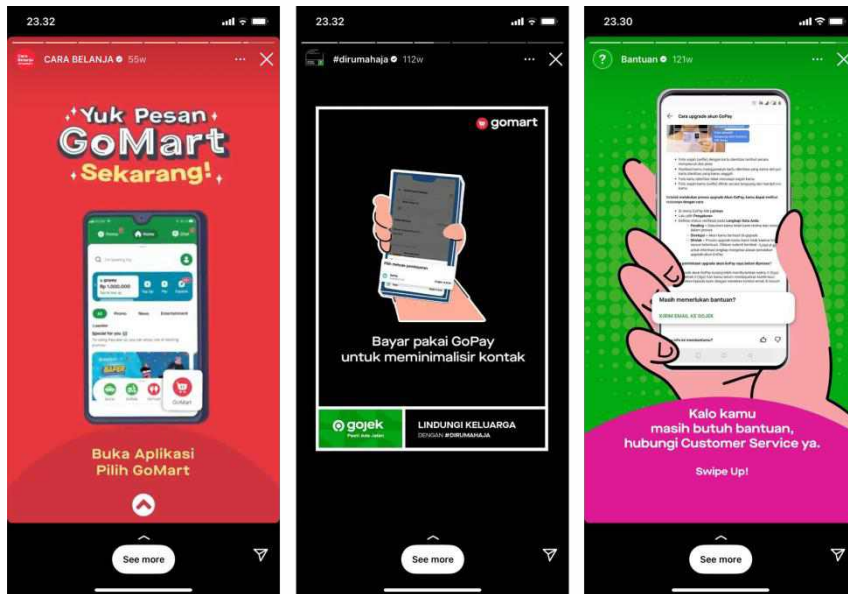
23.32

CARA BELANJA 55w

Yuk Pesan GoMart Sekarang!

Rp 1.000.000

GoMart

Buka Aplikasi Pilih GoMart

See more

23.32

#dirumahaja 112w

gomart

Bayar pakai GoPay untuk meminimalisir kontak

gojek

LINDUNGI KELUARGA
DENGAN #DIRUMAHAJA

See more

23.30

Bantuan 121w

Cara upgrade akun GoPay

Masih memerlukan bantuan?

KIRIM EMAIL KE GOJEK

Kalo kamu masih butuh bantuan, hubungi Customer Service ya.

Swipe Up!

See more